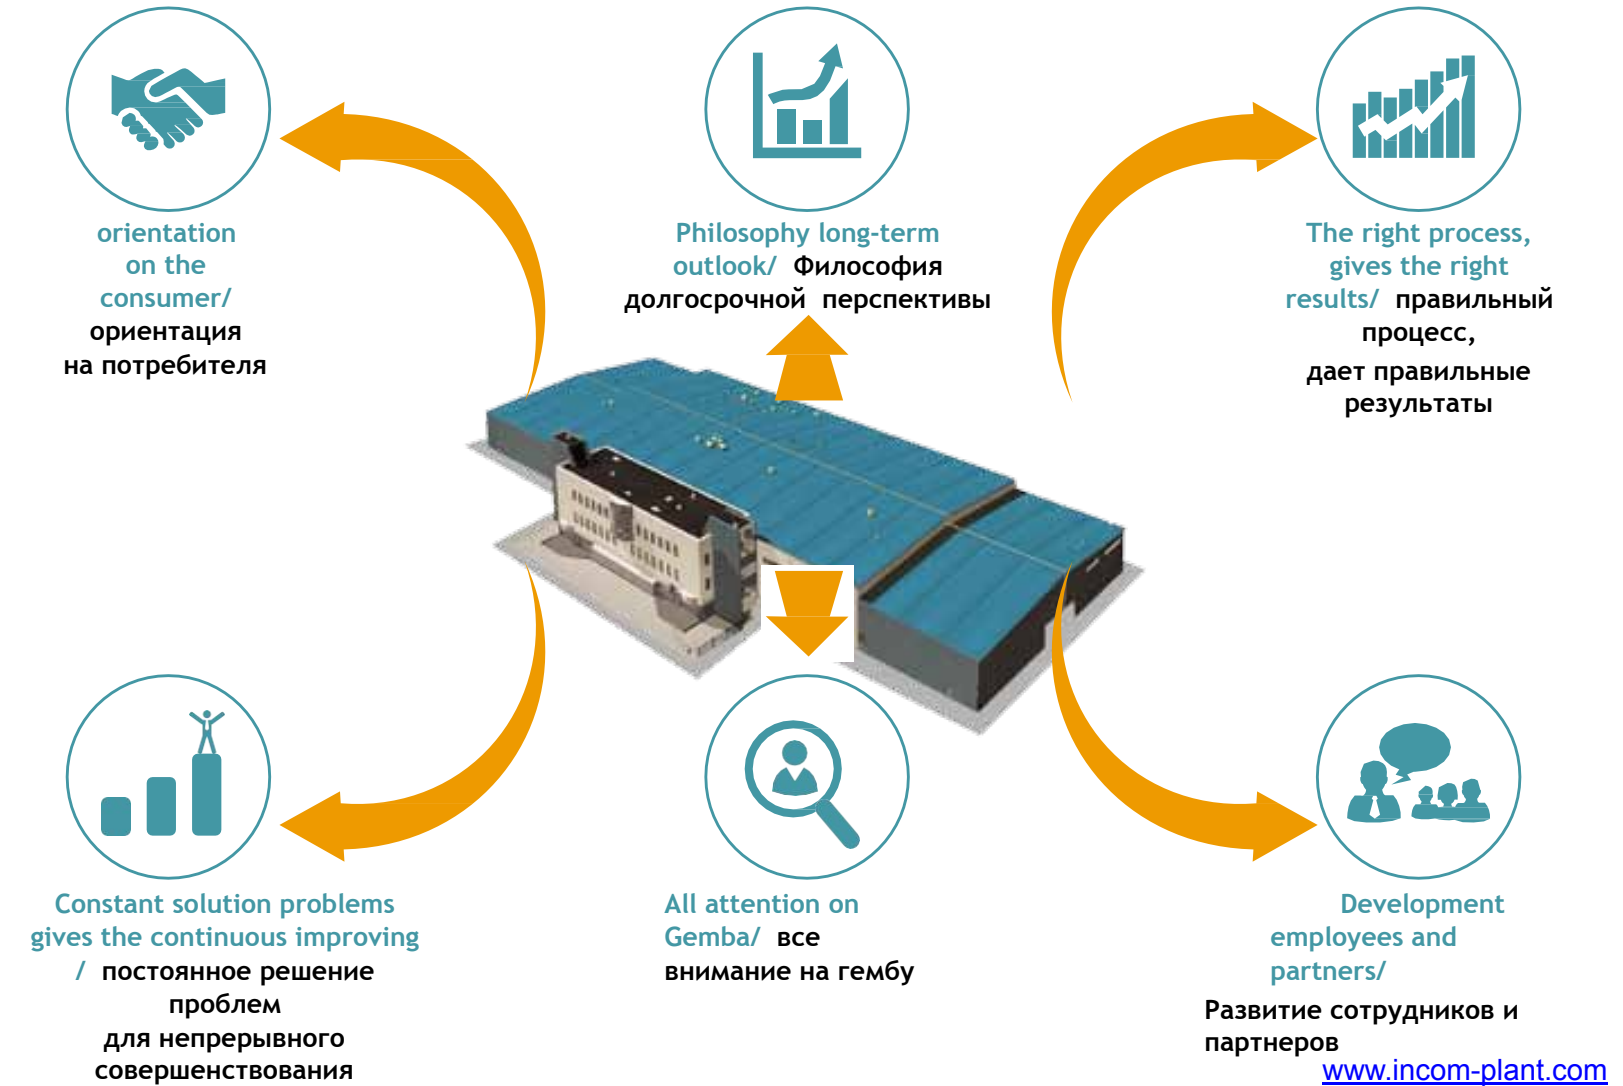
orientation on the consumer/ ориентация на потребителя

Philosophy long-term outlook/ Философия долгосрочной перспективы

The right process, gives the right results/ правильный процесс, дает правильные результаты

Constant solution problems gives the continuous improving / постоянное решение проблем для непрерывного совершенствования

All attention on Gemba/ все внимание на гембу

Development employees and partners/ Развитие сотрудников и партнеров

www.incom-plant.com